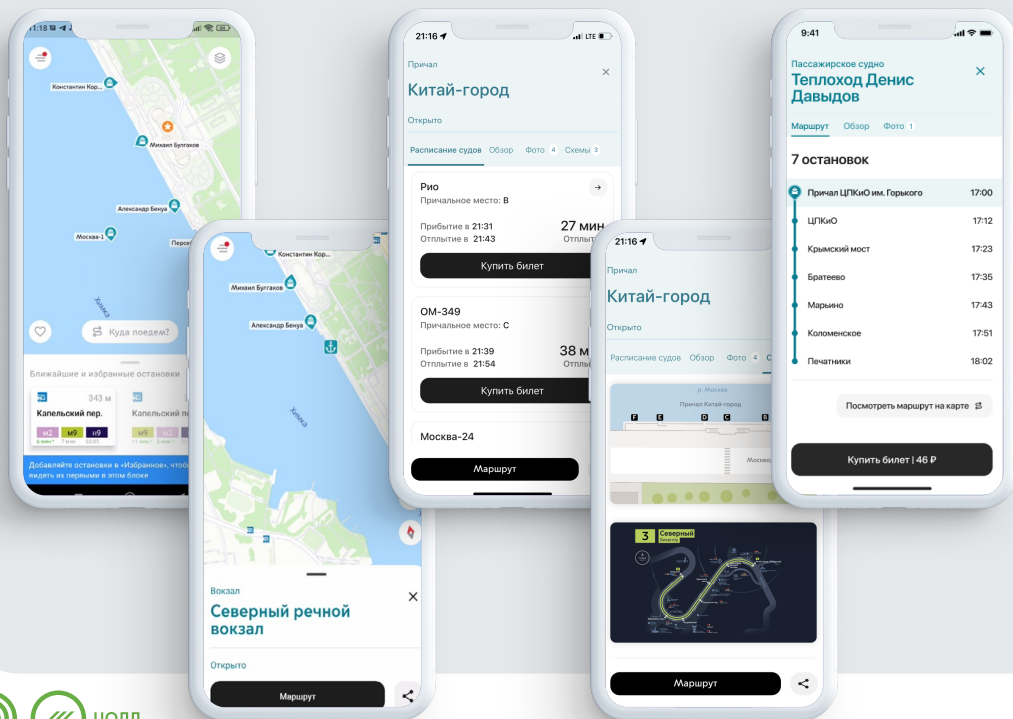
11:18

Константин Кор...

Михаил Булгаков

Александр Бенуа

Москва-1

Перев

Химка

Куда поедем?

Ближайшие и избранные остановки

Капельский пер.

343 м

м2

м9

н9

Капельский пе

Добавляйте остановки в «Избранное», чтобы видеть их первыми в этом блоке

21:16

Причал

Китай-город

Открыто

Расписание судов

Обзор

Фото 4

Схемы 3

Рио

Причальное место: В

Прибытие в 21:31

Отплытие в 21:43

27 мин

Отплыт

Купить билет

ОМ-349

Причальное место: С

Прибытие в 21:39

Отплытие в 21:54

38 м

Отплы

Купить билет

Москва-24

Маршрут

9:41

Пассажирское судно

Теплоход Денис Давыдов

Маршрут

Обзор

Фото 1

7 остановок

Причал ЦПКиО им. Горького 17:00

ЦПКиО 17:12

Крымский мост 17:23

Братеево 17:35

Марьино 17:43

Коломенское 17:51

Печатники 18:02

Посмотреть маршрут на карте

Купить билет | 46 ₽

Константин Кор...

Михаил Булгаков

Александр Бенуа

Химка

Вокзал

Северный речной вокзал

Открыто

Маршрут

21:16

Причал

Китай-город

Открыто

Расписание судов

Обзор

Фото 4

р. Москва

Причал Китай-город

F

E

D

C

B

Москва

3

Северный

Маршрут

ЦОДД